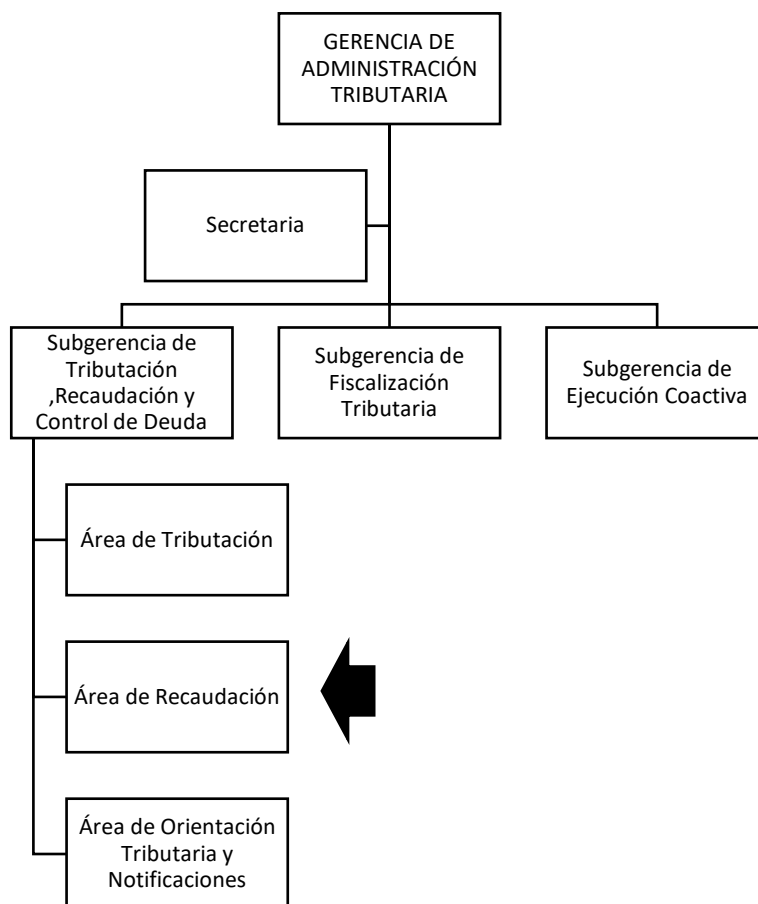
GERENCIA DE ADMINISTRACIÓN TRIBUTARIA

Secretaria

Subgerencia de Tributación ,Recaudación y Control de Deuda

Subgerencia de Fiscalización Tributaria

Subgerencia de Ejecución Coactiva

Área de Tributación

Área de Recaudación

Área de Orientación Tributaria y Notificaciones